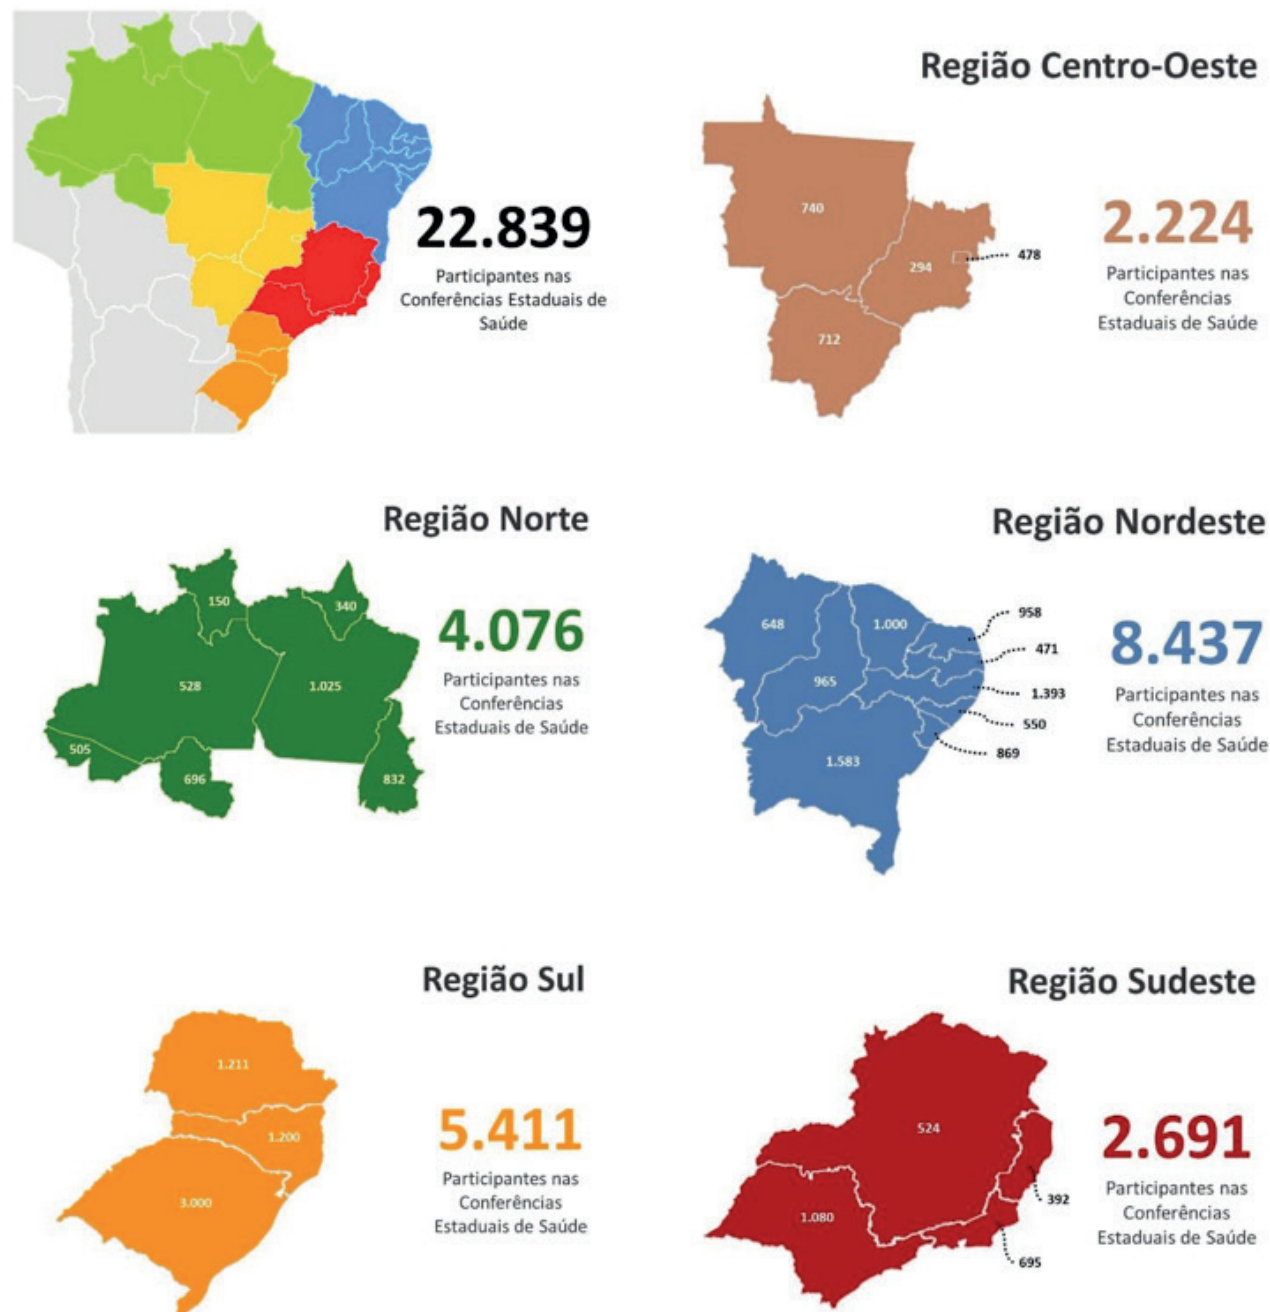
22.839
Participantes nas Conferências Estaduais de Saúde

Região Centro-Oeste

740
294
478
712

2.224
Participantes nas Conferências Estaduais de Saúde

Região Norte

150
340
528
1.025
505
696
832

4.076
Participantes nas Conferências Estaduais de Saúde

Região Nordeste

648
1.000
958
471
965
1.393
550
869
1.583

8.437
Participantes nas Conferências Estaduais de Saúde

Região Sul

1.211
1.200
3.000

5.411
Participantes nas Conferências Estaduais de Saúde

Região Sudeste

524
1.080
392
695

2.691
Participantes nas Conferências Estaduais de Saúde